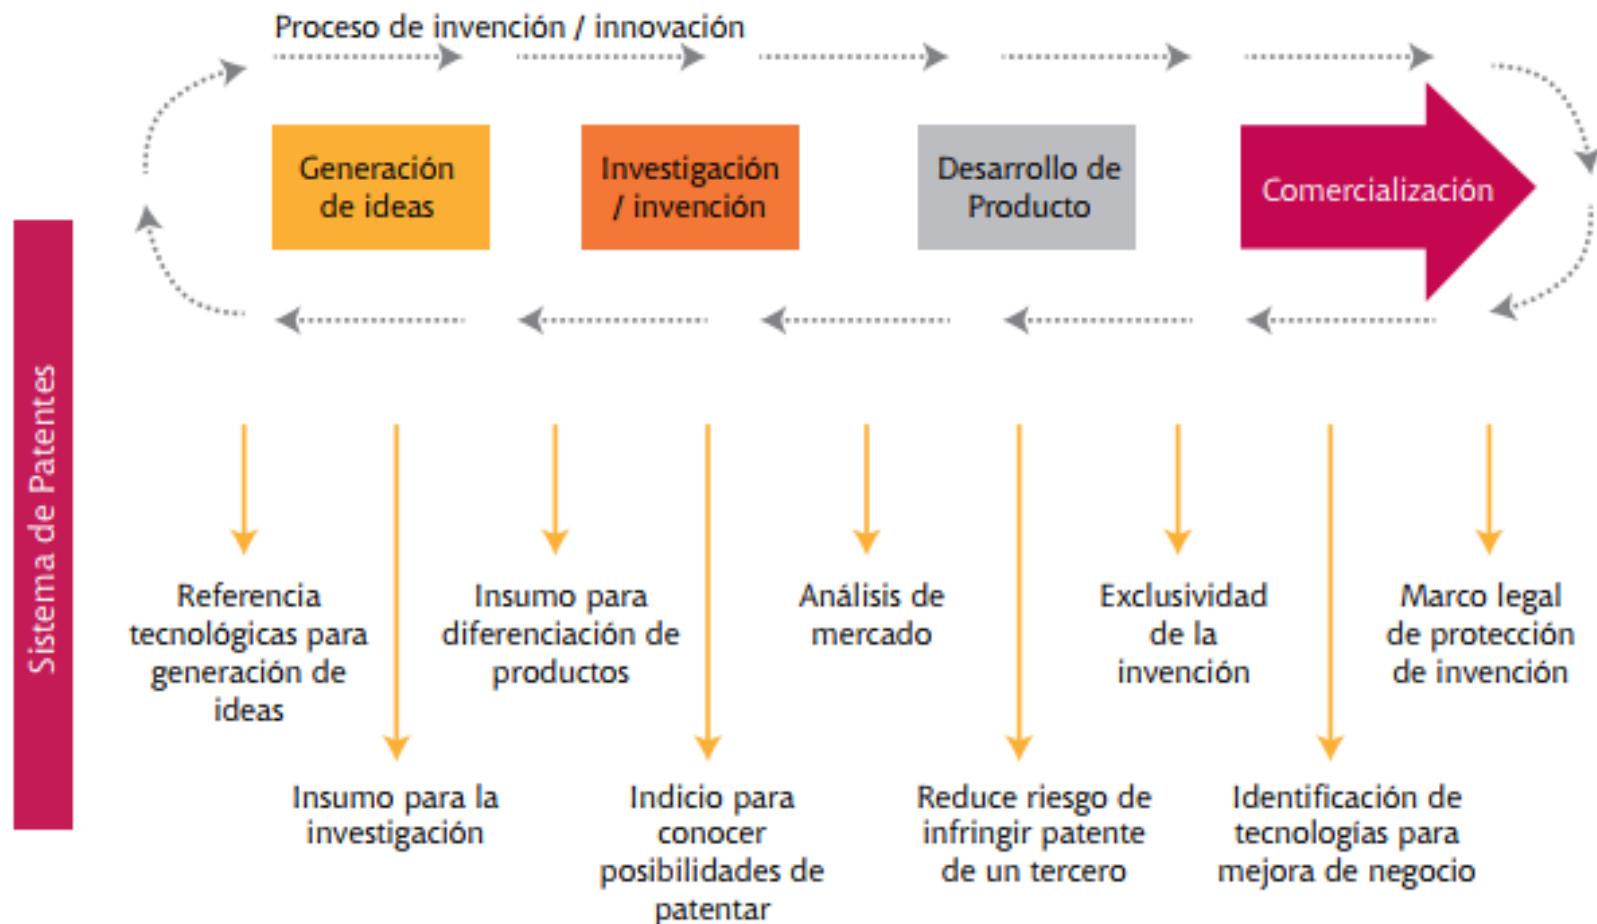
Proceso de invención / innovación

Generación de ideas

Investigación / invención

Desarrollo de Producto

Comercialización

Sistema de Patentes

Referencia tecnológicas para generación de ideas

Insumo para la investigación

Insumo para diferenciación de productos

Indicio para conocer posibilidades de patentar

Análisis de mercado

Reduce riesgo de infringir patente de un tercero

Exclusividad de la invención

Identificación de tecnologías para mejora de negocio

Marco legal de protección de invención